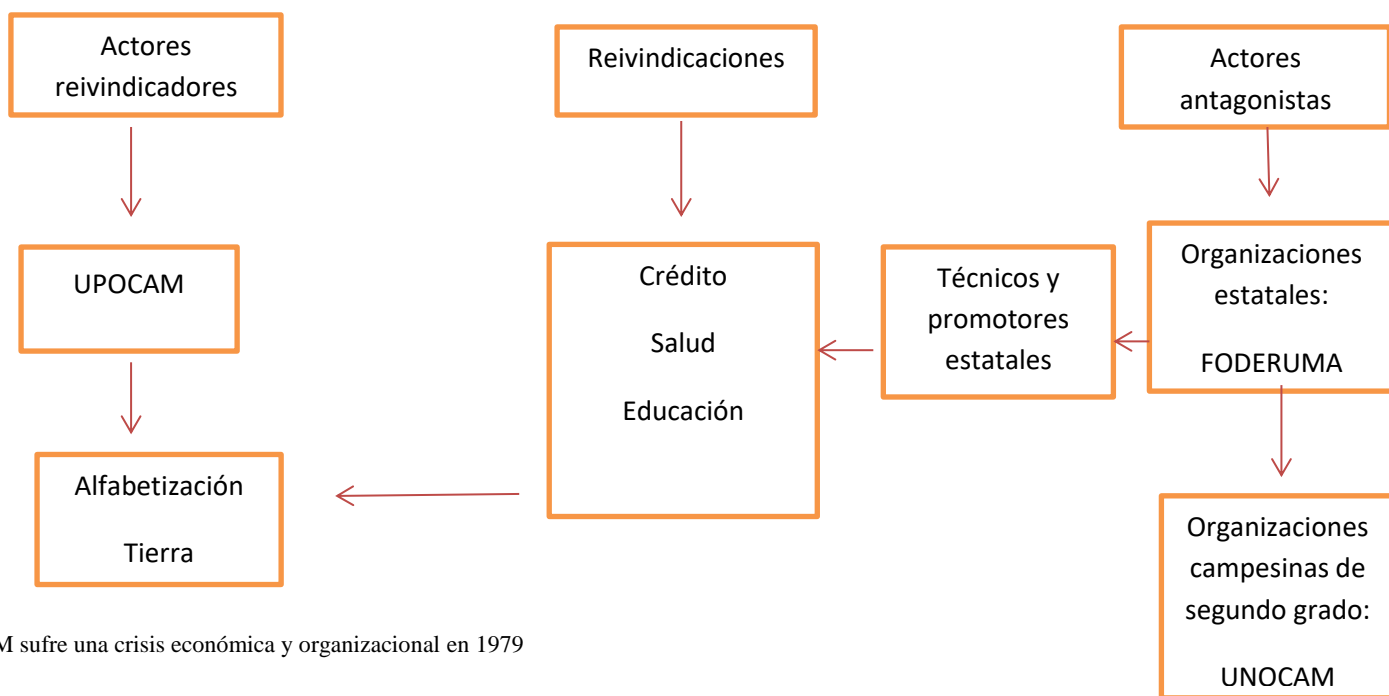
Actores reivindicadores

Reivindicaciones

Actores antagonistas

UPOCAM

Crédito

Salud

Educación

Técnicos y promotores estatales

Organizaciones estatales:

FODERUMA

Alfabetización

Tierra

Organizaciones campesinas de segundo grado:

UNOCAM

M sufre una crisis económica y organizacional en 1979